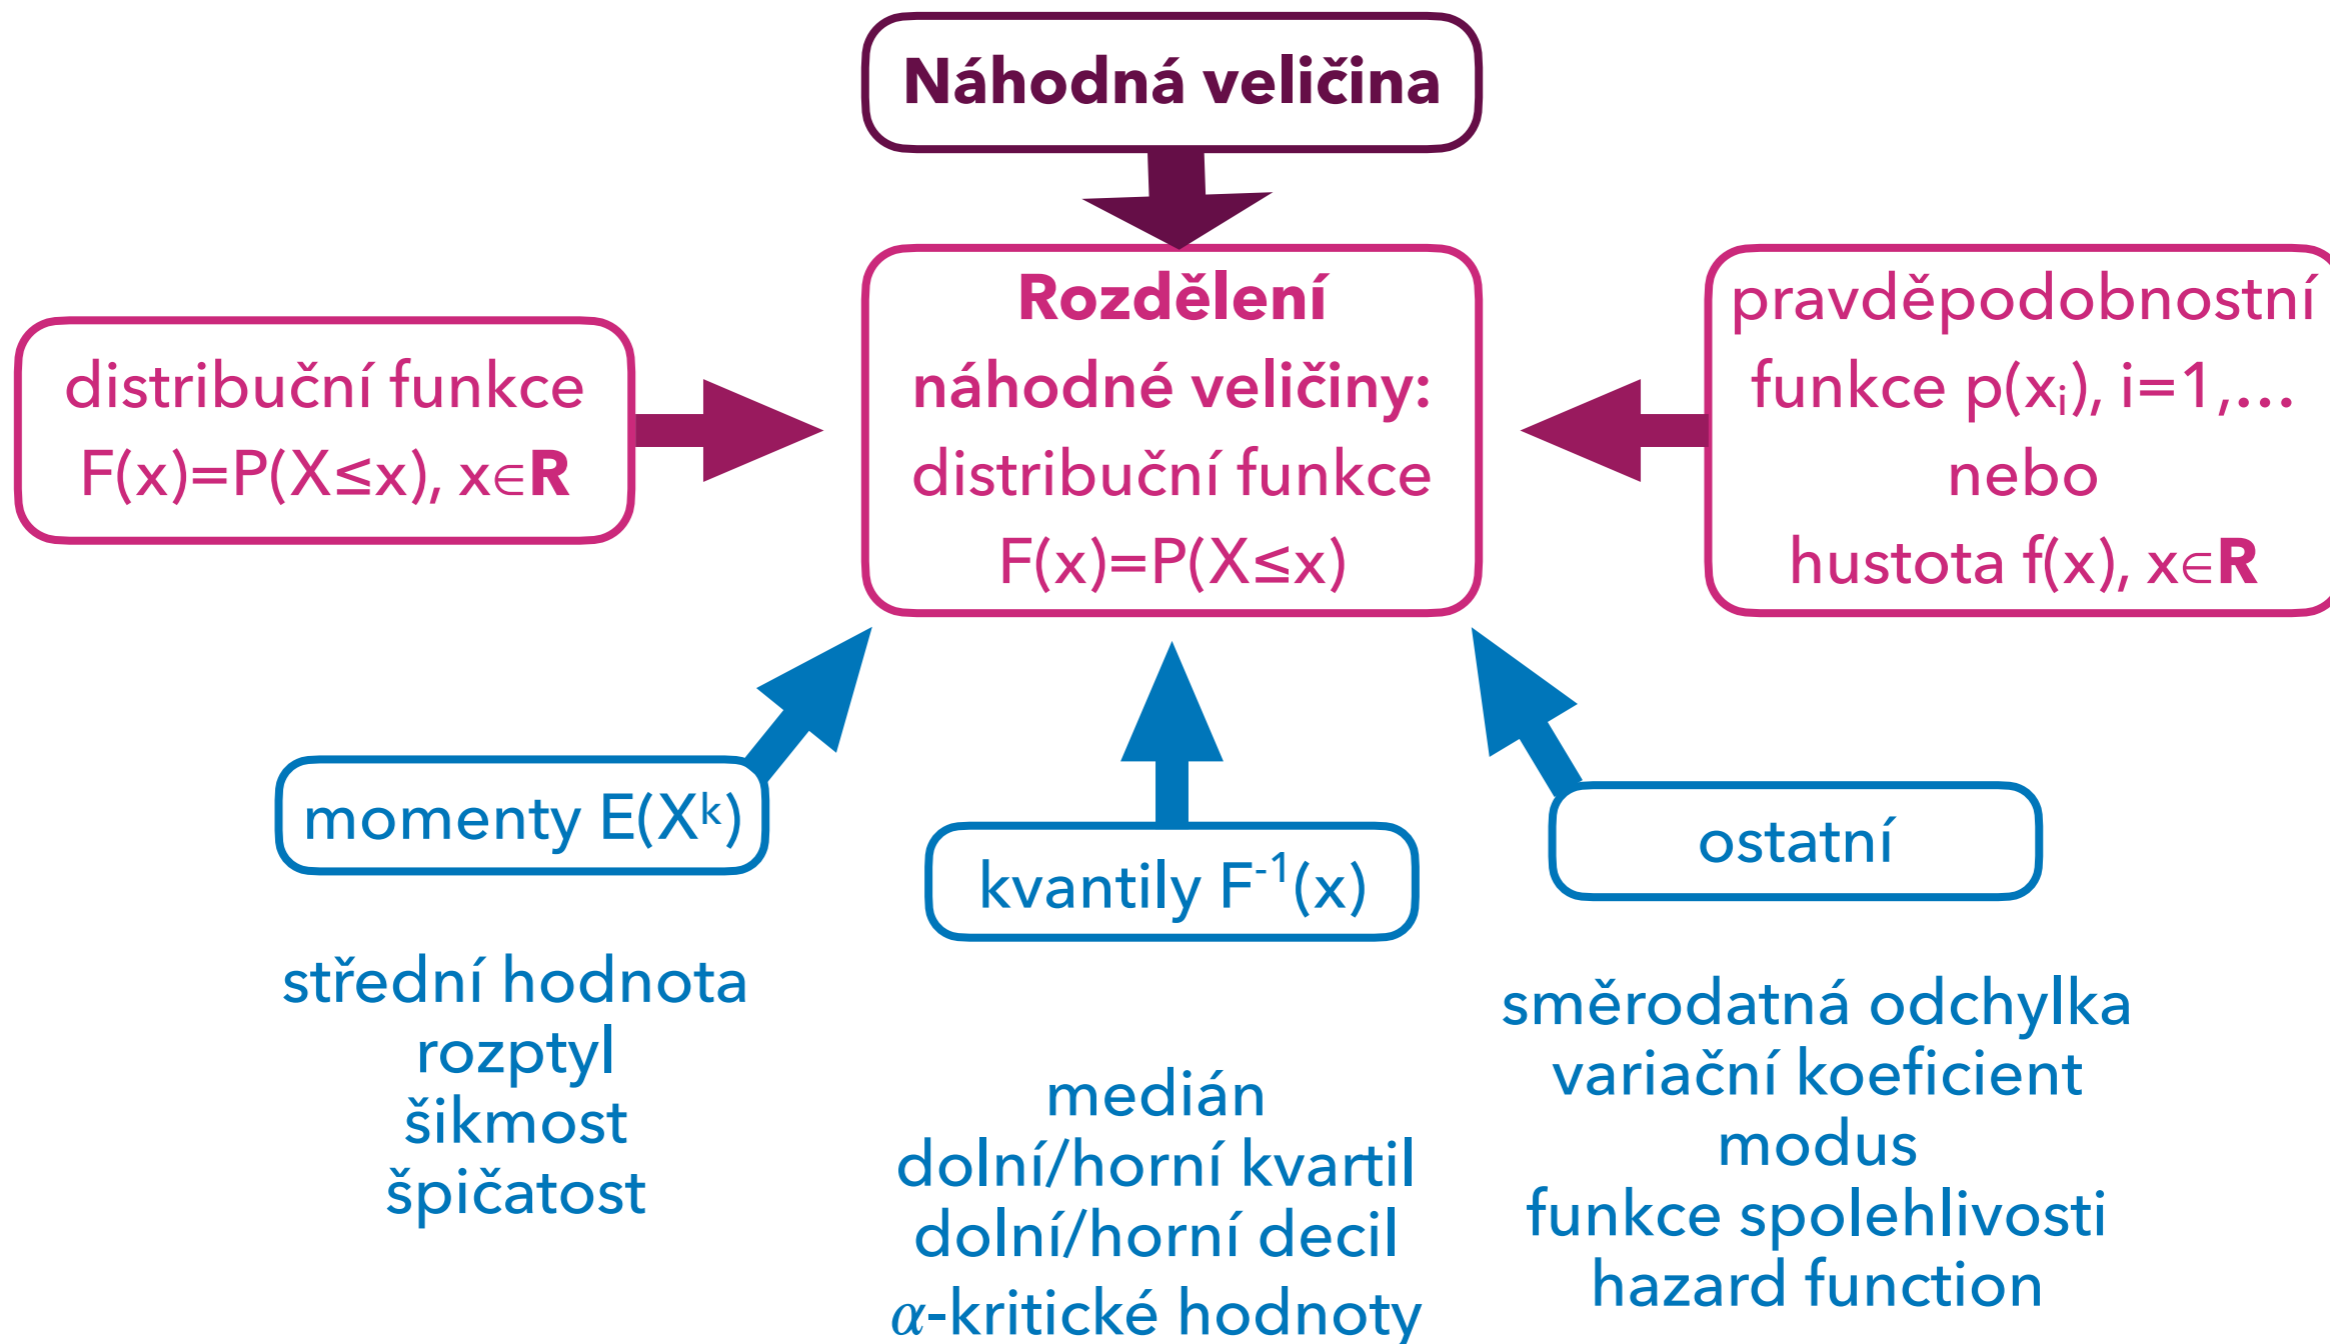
Náhodná veličina

Rozdělení náhodné veličiny: distribuční funkce $F(x)=P(X\leq x)$

distribuční funkce $F(x)=P(X\leq x)$, $x\in\mathbf{R}$

pravděpodobnostní funkce $p(x_i)$, $i=1,...$ nebo hustota $f(x)$, $x\in\mathbf{R}$

momenty $E(X^k)$

kvantily $F^{-1}(x)$

ostatní

střední hodnota
rozptyl
šikmost
špičatost

medián
dolní/horní kvartil
dolní/horní decil
$\alpha$-kritické hodnoty

směrodatná odchylka
variační koeficient
modus
funkce spolehlivosti
hazard function